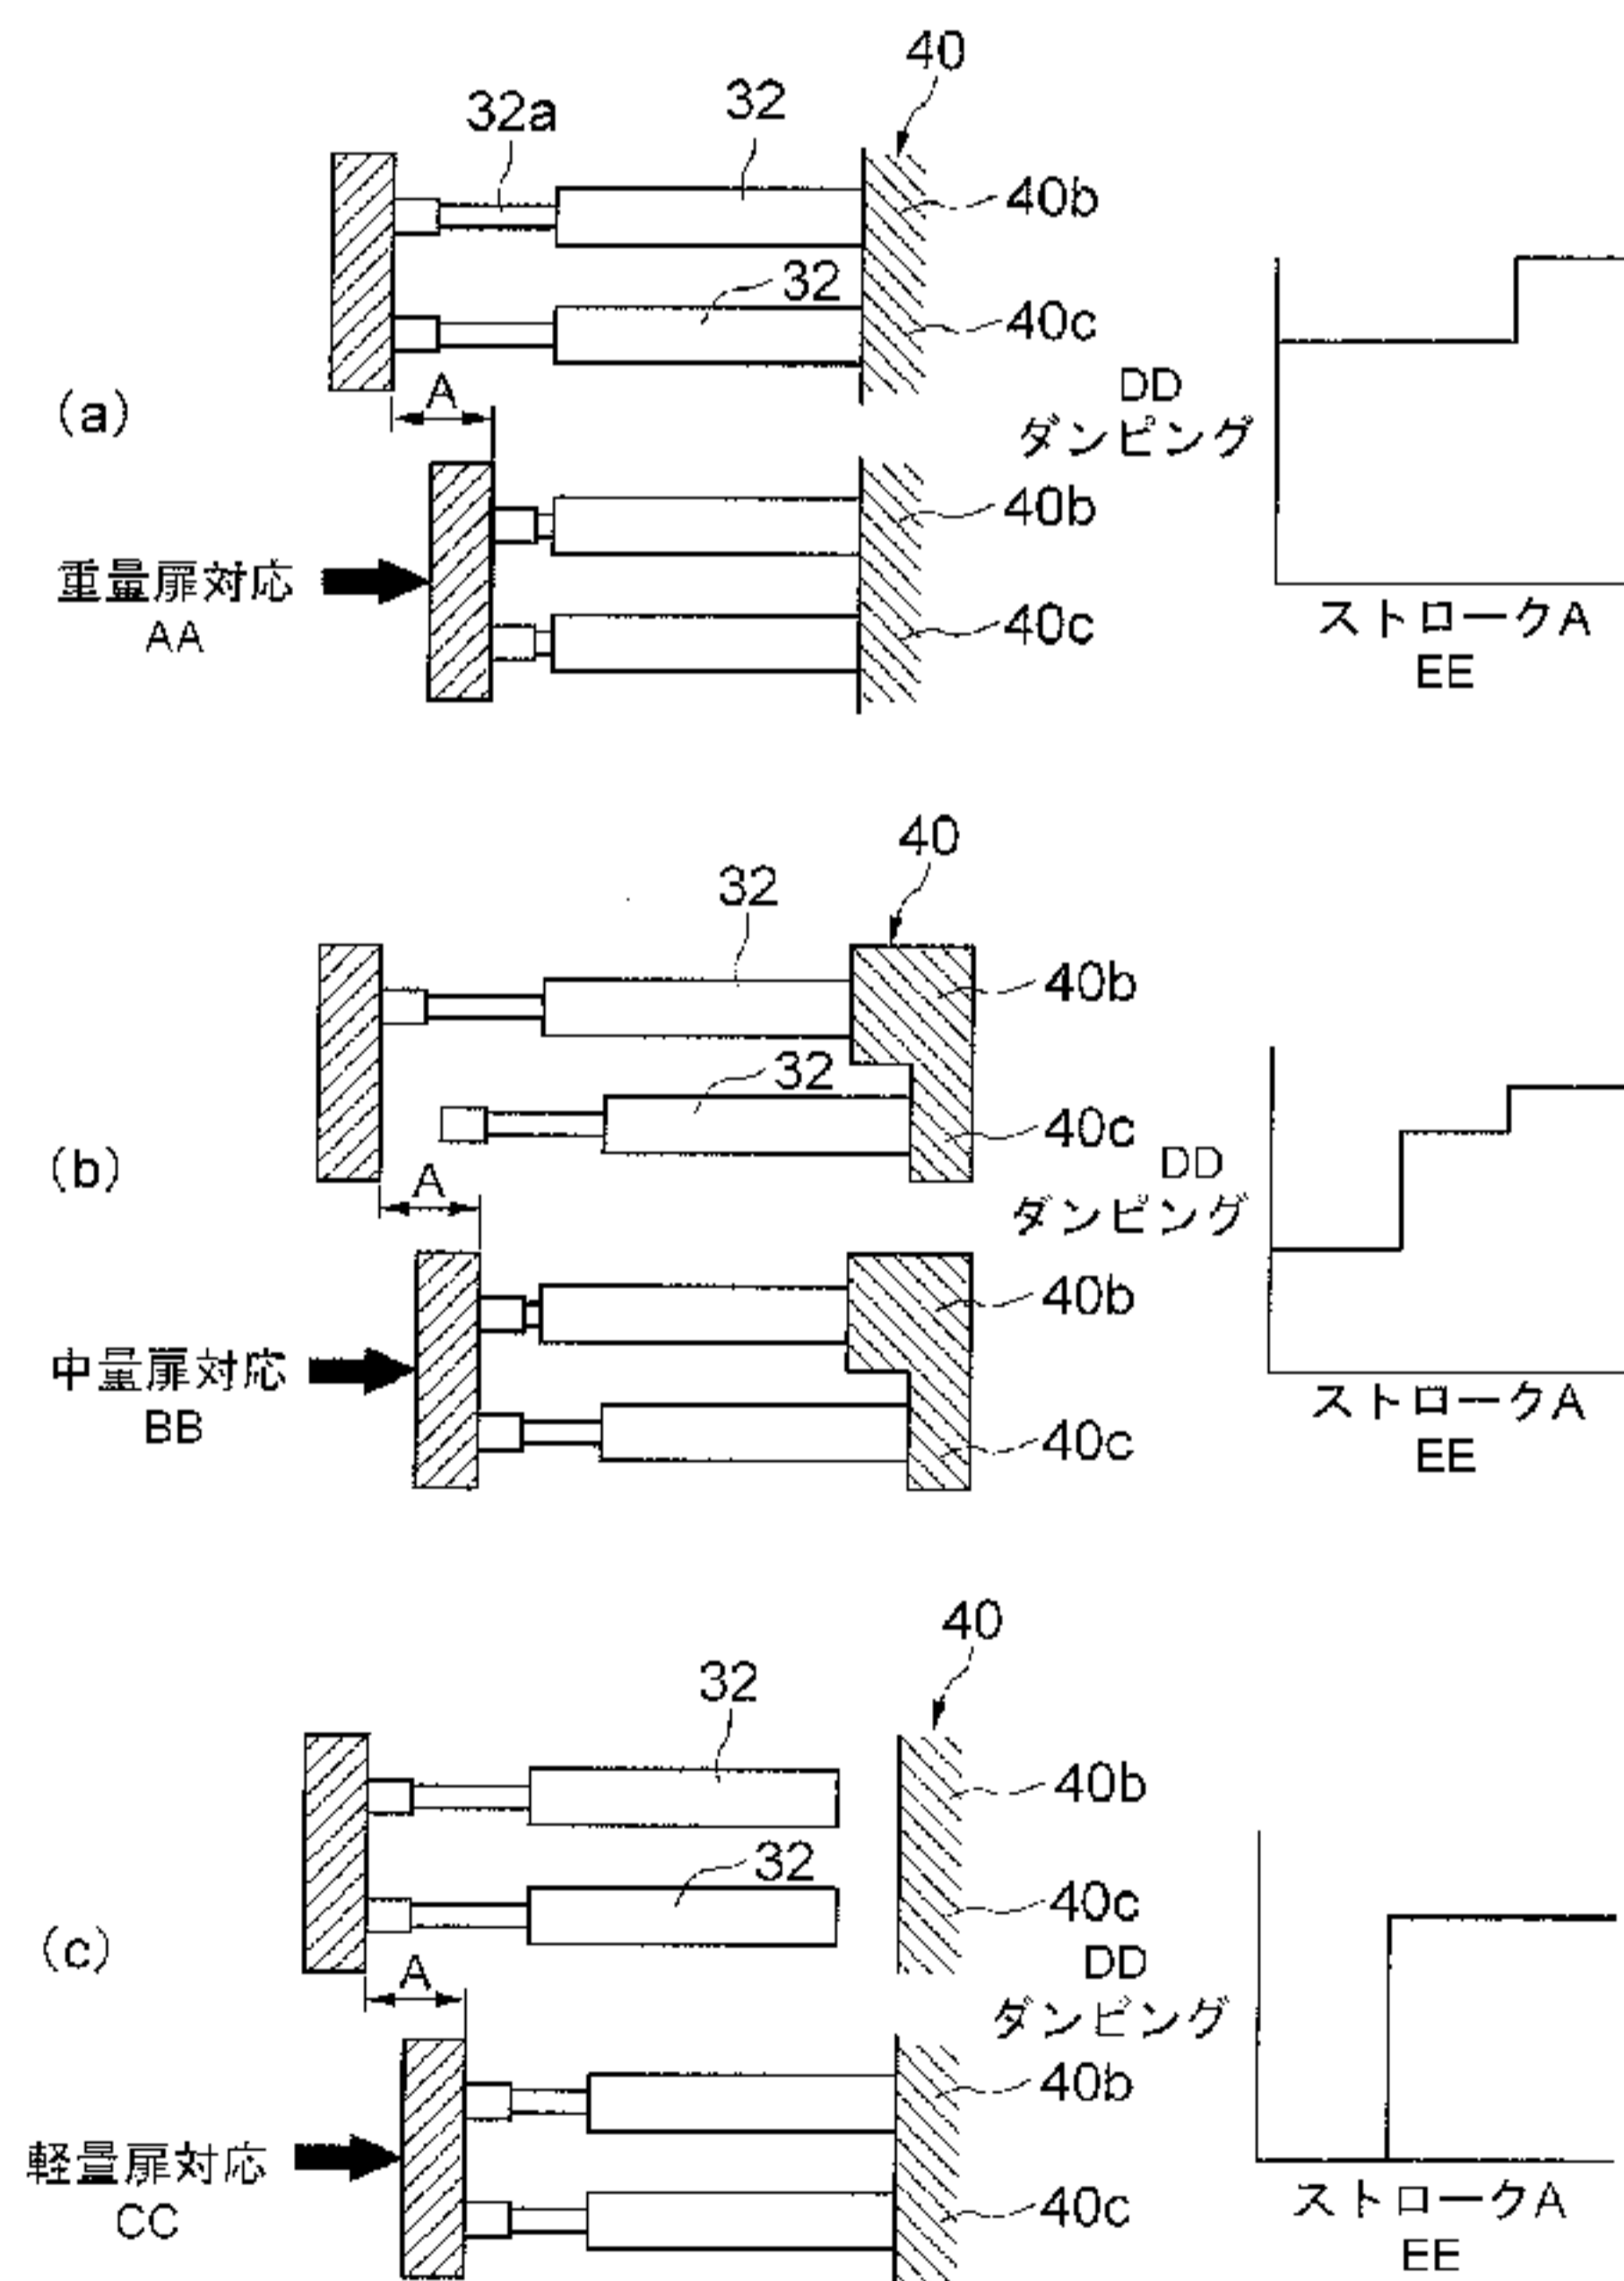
40
32a
32
40b
32
40c
(a)
A
DD
ダンピング
40b
重量扉対応
AA
40c
ストロークA
EE

40
32
40b
32
40c
(b)
DD
ダンピング
A
40b
中量扉対応
BB
40c
ストロークA
EE

40
32
40b
32
40c
(c)
DD
ダンピング
A
40b
軽量扉対応
CC
40c
ストロークA
EE